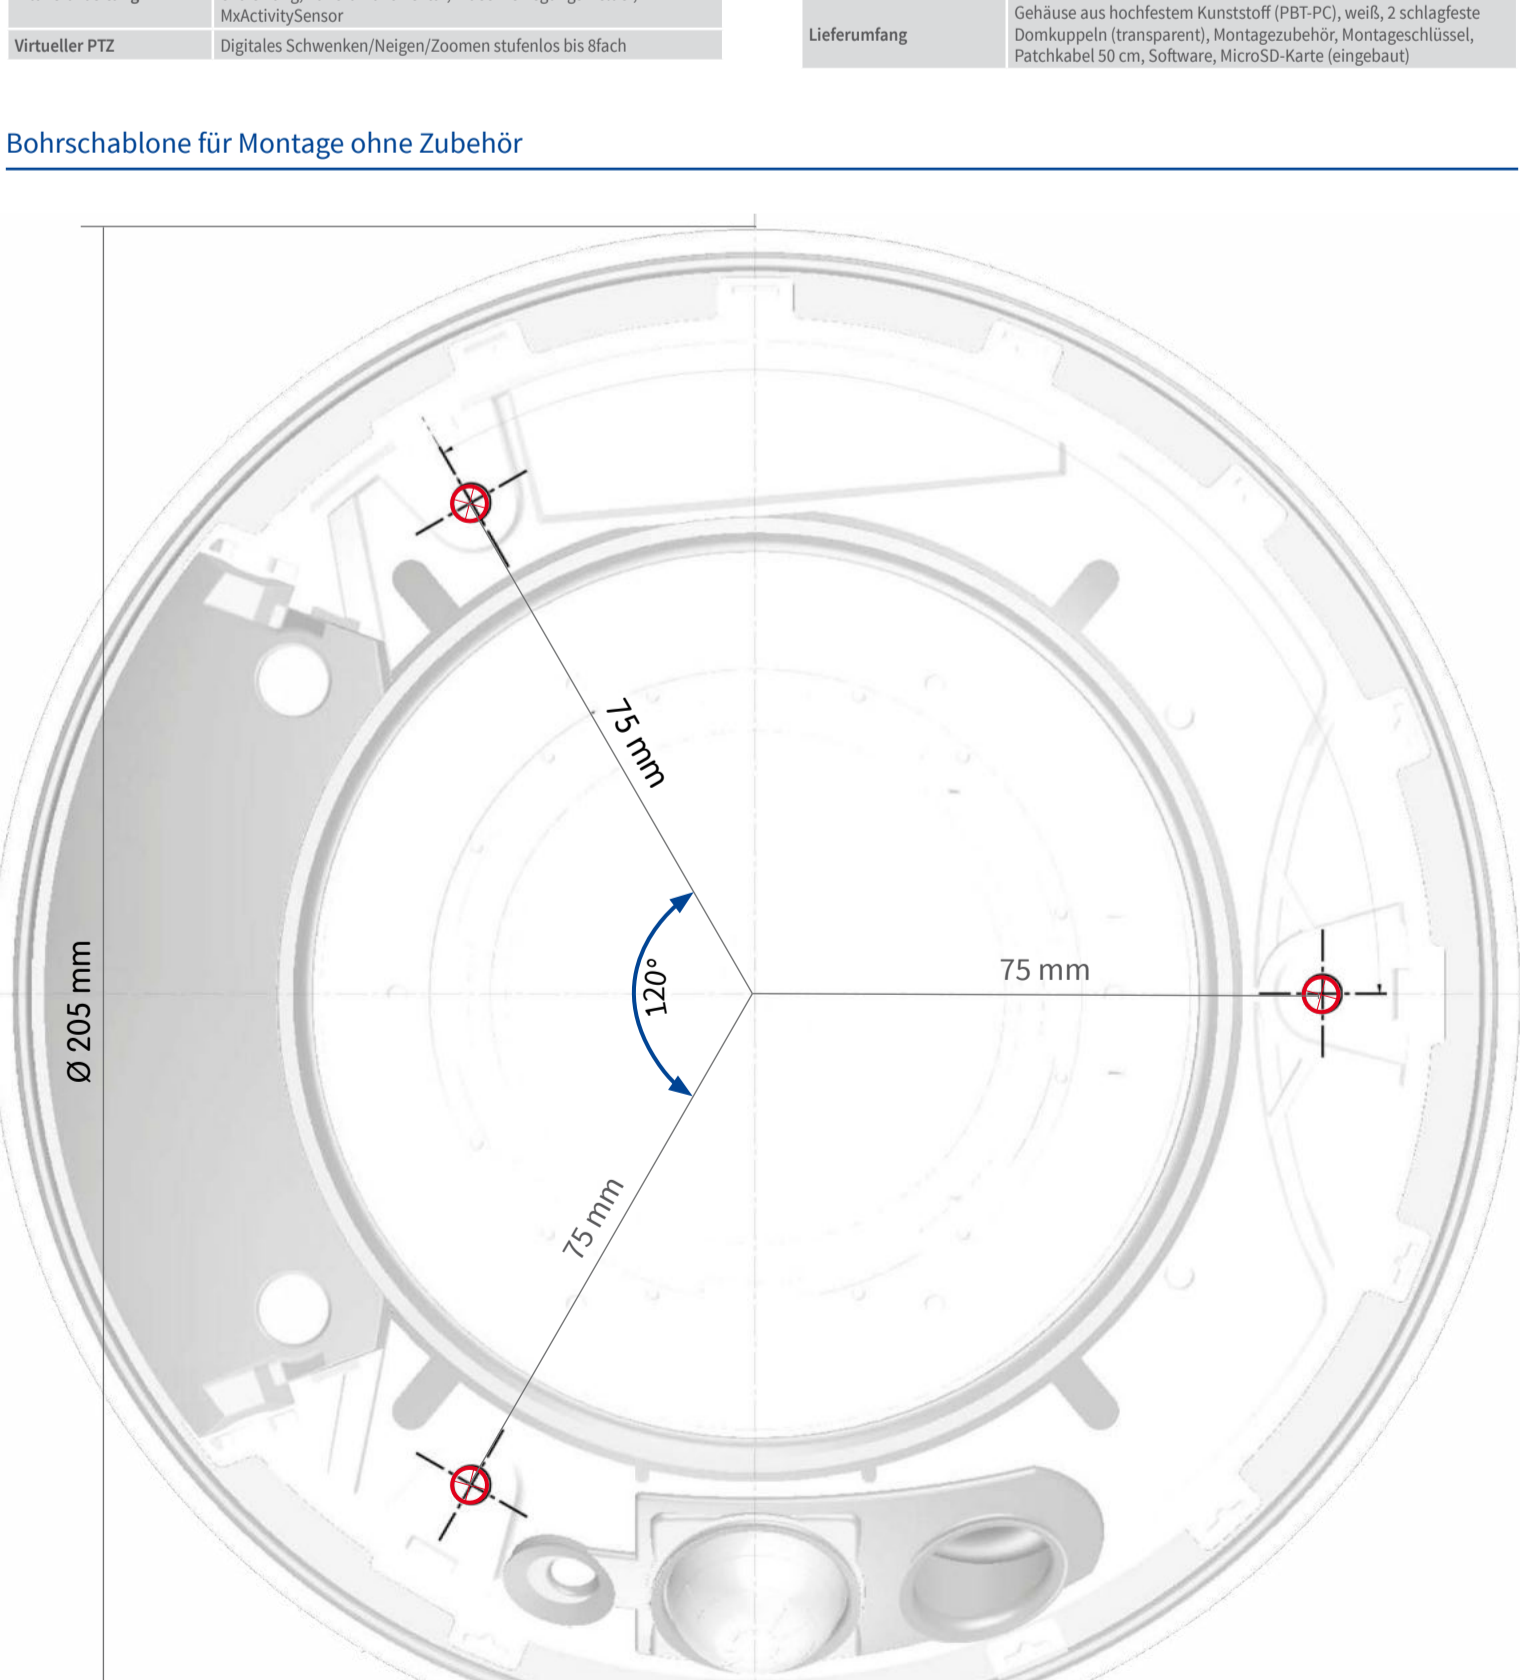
| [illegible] | MxActivitySensor |
|---|---|
| Virtueller PTZ | Digitales Schwenken/Neigen/Zoomen stufenlos bis 8fach |

| Lieferumfang | Gehäuse aus hochfestem Kunststoff (PBT-PC), weiß, 2 schlagfeste Domkuppeln (transparent), Montagezubehör, Montageschlüssel, Patchkabel 50 cm, Software, MicroSD-Karte (eingebaut) |
|---|---|

Bohrschablone für Montage ohne Zubehör

Ø 205 mm

75 mm

120°

75 mm

75 mm